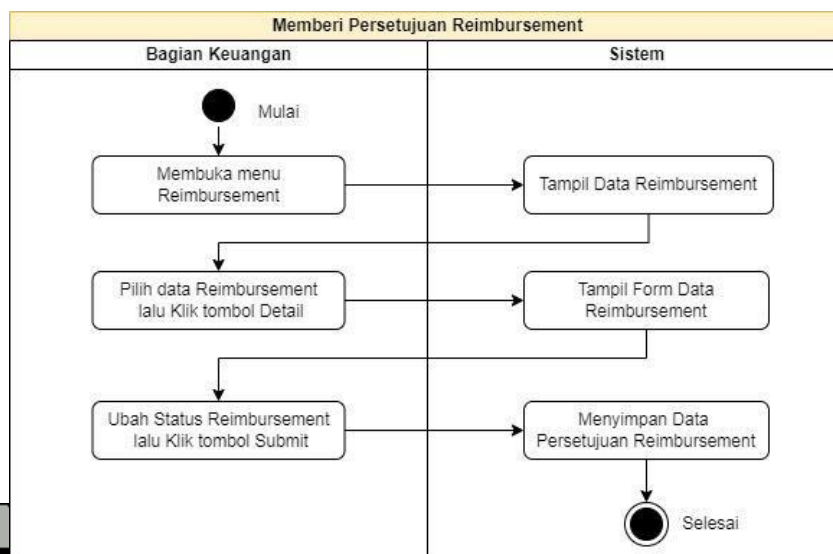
Memberi Persetujuan Reimbursement

Bagian Keuangan

Sistem

Mulai

Membuka menu Reimbursement

Tampil Data Reimbursement

Pilih data Reimbursement lalu Klik tombol Detail

Tampil Form Data Reimbursement

Ubah Status Reimbursement lalu Klik tombol Submit

Menyimpan Data Persetujuan Reimbursement

Selesai